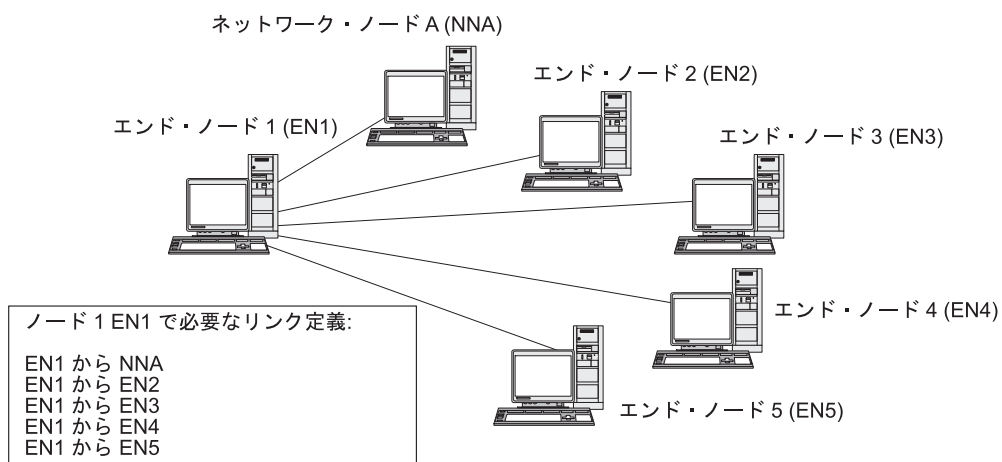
ネットワーク・ノード A (NNA)

エンド・ノード 2 (EN2)

エンド・ノード 1 (EN1)

エンド・ノード 3 (EN3)

エンド・ノード 4 (EN4)

エンド・ノード 5 (EN5)

ノード 1 EN1 で必要なリンク定義:

EN1 から NNA
EN1 から EN2
EN1 から EN3
EN1 から EN4
EN1 から EN5